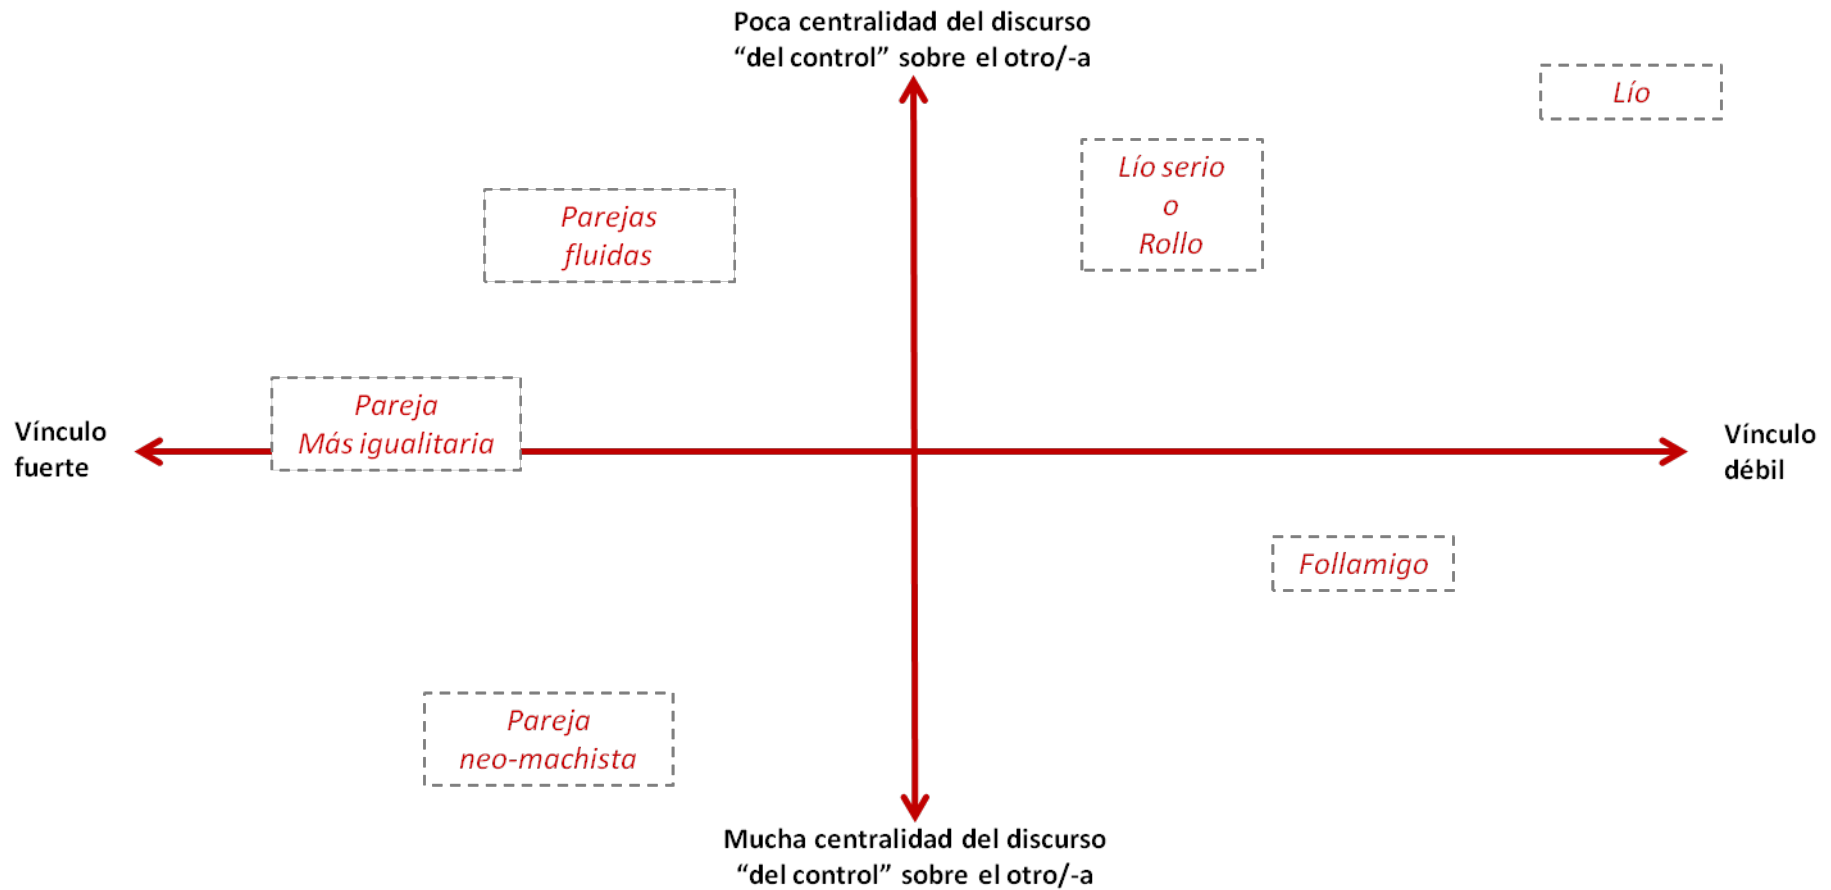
Poca centralidad del discurso
“del control” sobre el otro/-a

Lío

Lío serio
o
Rollo

Parejas
fluidas

Vínculo
fuerte

Pareja
Más igualitaria

Vínculo
débil

Follamigo

Pareja
neo-machista

Mucha centralidad del discurso
“del control” sobre el otro/-a